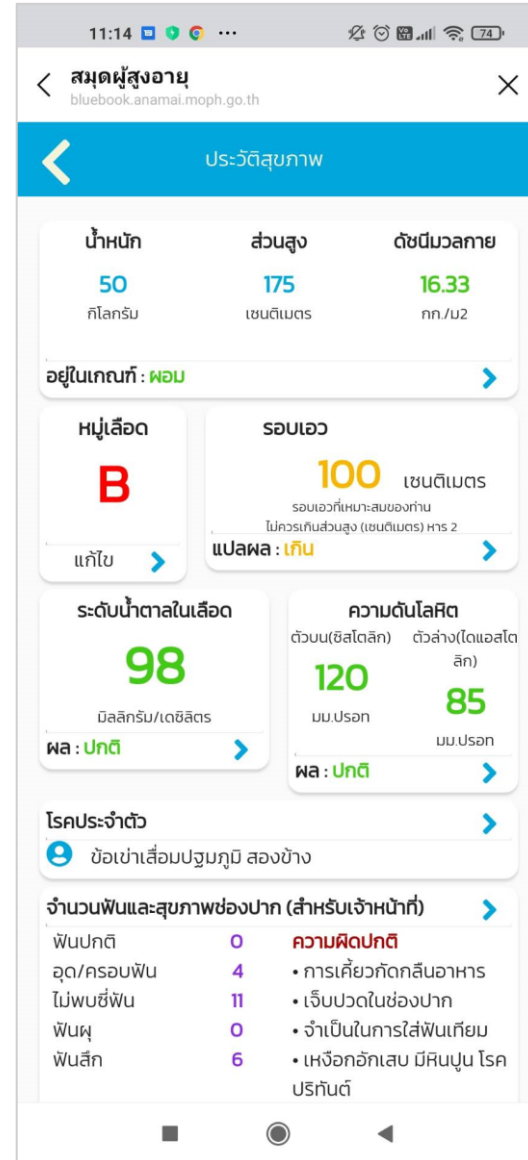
11:14 ··· 74

สมุดผู้สูงอายุ
bluebook.anamai.moph.go.th

ประวัติสุขภาพ

| น้ำหนัก | ส่วนสูง | ดัชนีมวลกาย |
|---|---|---|
| 50 | 175 | 16.33 |
| กิโลกรัม | เซนติเมตร | กก./ม2 |

อยู่ในเกณฑ์ : ผอม

หมู่เลือด

B

แก้ไข

รอบเอว

100 เซนติเมตร

รอบเอวที่เหมาะสมของท่าน ไม่ควรเกินส่วนสูง (เซนติเมตร) หาร 2

แปลผล : เกิน

ระดับน้ำตาลในเลือด

98

มิลลิกรัม/เดซิลิตร

ผล : ปกติ

ความดันโลหิต

ตัวบน(ซิสโตลิก) ตัวล่าง(ไดแอสโตลิก)

120 มม.ปรอท

85 มม.ปรอท

ผล : ปกติ

โรคประจำตัว

ข้อเข่าเสื่อมปฐมภูมิ สองข้าง

จำนวนฟันและสุขภาพช่องปาก (สำหรับเจ้าหน้าที่)

| ฟันปกติ | 0 |
|---|---|
| อุด/ครอบฟัน | 4 |
| ไม่พบซี่ฟัน | 11 |
| ฟันผุ | 0 |
| ฟันสึก | 6 |

ความผิดปกติ
• การเคี้ยวกัดกลืนอาหาร
• เจ็บปวดในช่องปาก
• จำเป็นในการใส่ฟันเทียม
• เหงือกอักเสบ มีหินปูน โรคปริทันต์